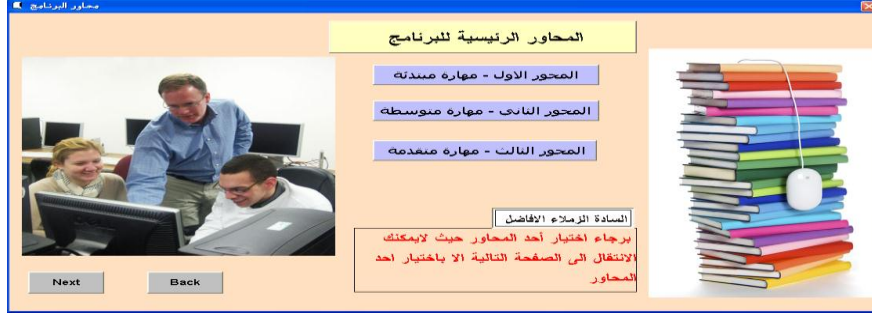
محاور البرنامج

المحاور الرئيسية للبرنامج

المحور الاول - مهارة مبتدئه

المحور الثانى - مهارة متوسطة

المحور الثالث - مهارة متقدمة

السادة الزملاء الافاضل

برجاء اختيار أحد المحاور حيث لايمكنك الانتقال الى الصفحة التالية الا باختيار احد المحاور

Next

Back